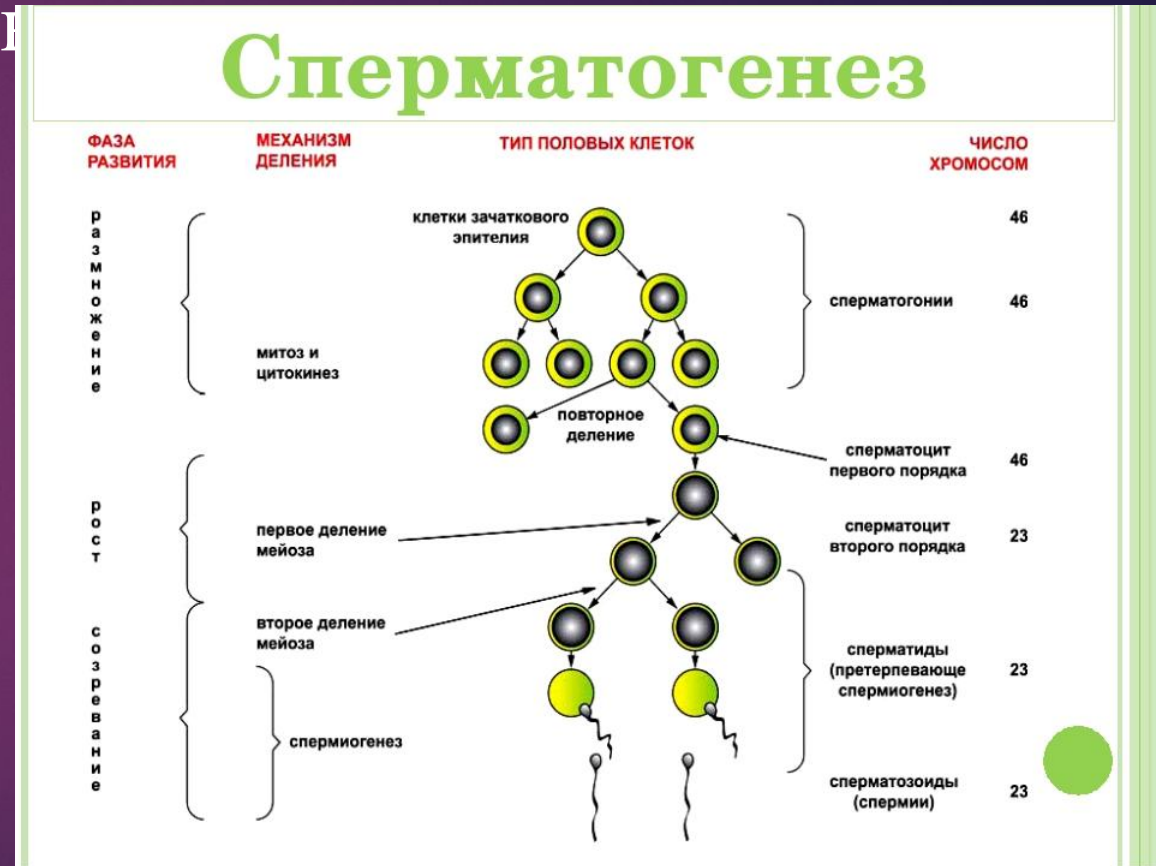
Сперматогенез

ФАЗА РАЗВИТИЯ

МЕХАНИЗМ ДЕЛЕНИЯ

ТИП ПОЛОВЫХ КЛЕТОК

ЧИСЛО ХРОМОСОМ

размножение

клетки зачаткового эпителия

46

сперматогонии

46

митоз и цитокинез

повторное деление

сперматоцит первого порядка

46

рост

первое деление мейоза

сперматоцит второго порядка

23

созревание

второе деление мейоза

сперматиды (претерпевающе спермиогенез)

23

спермиогенез

сперматозоиды (спермии)

23